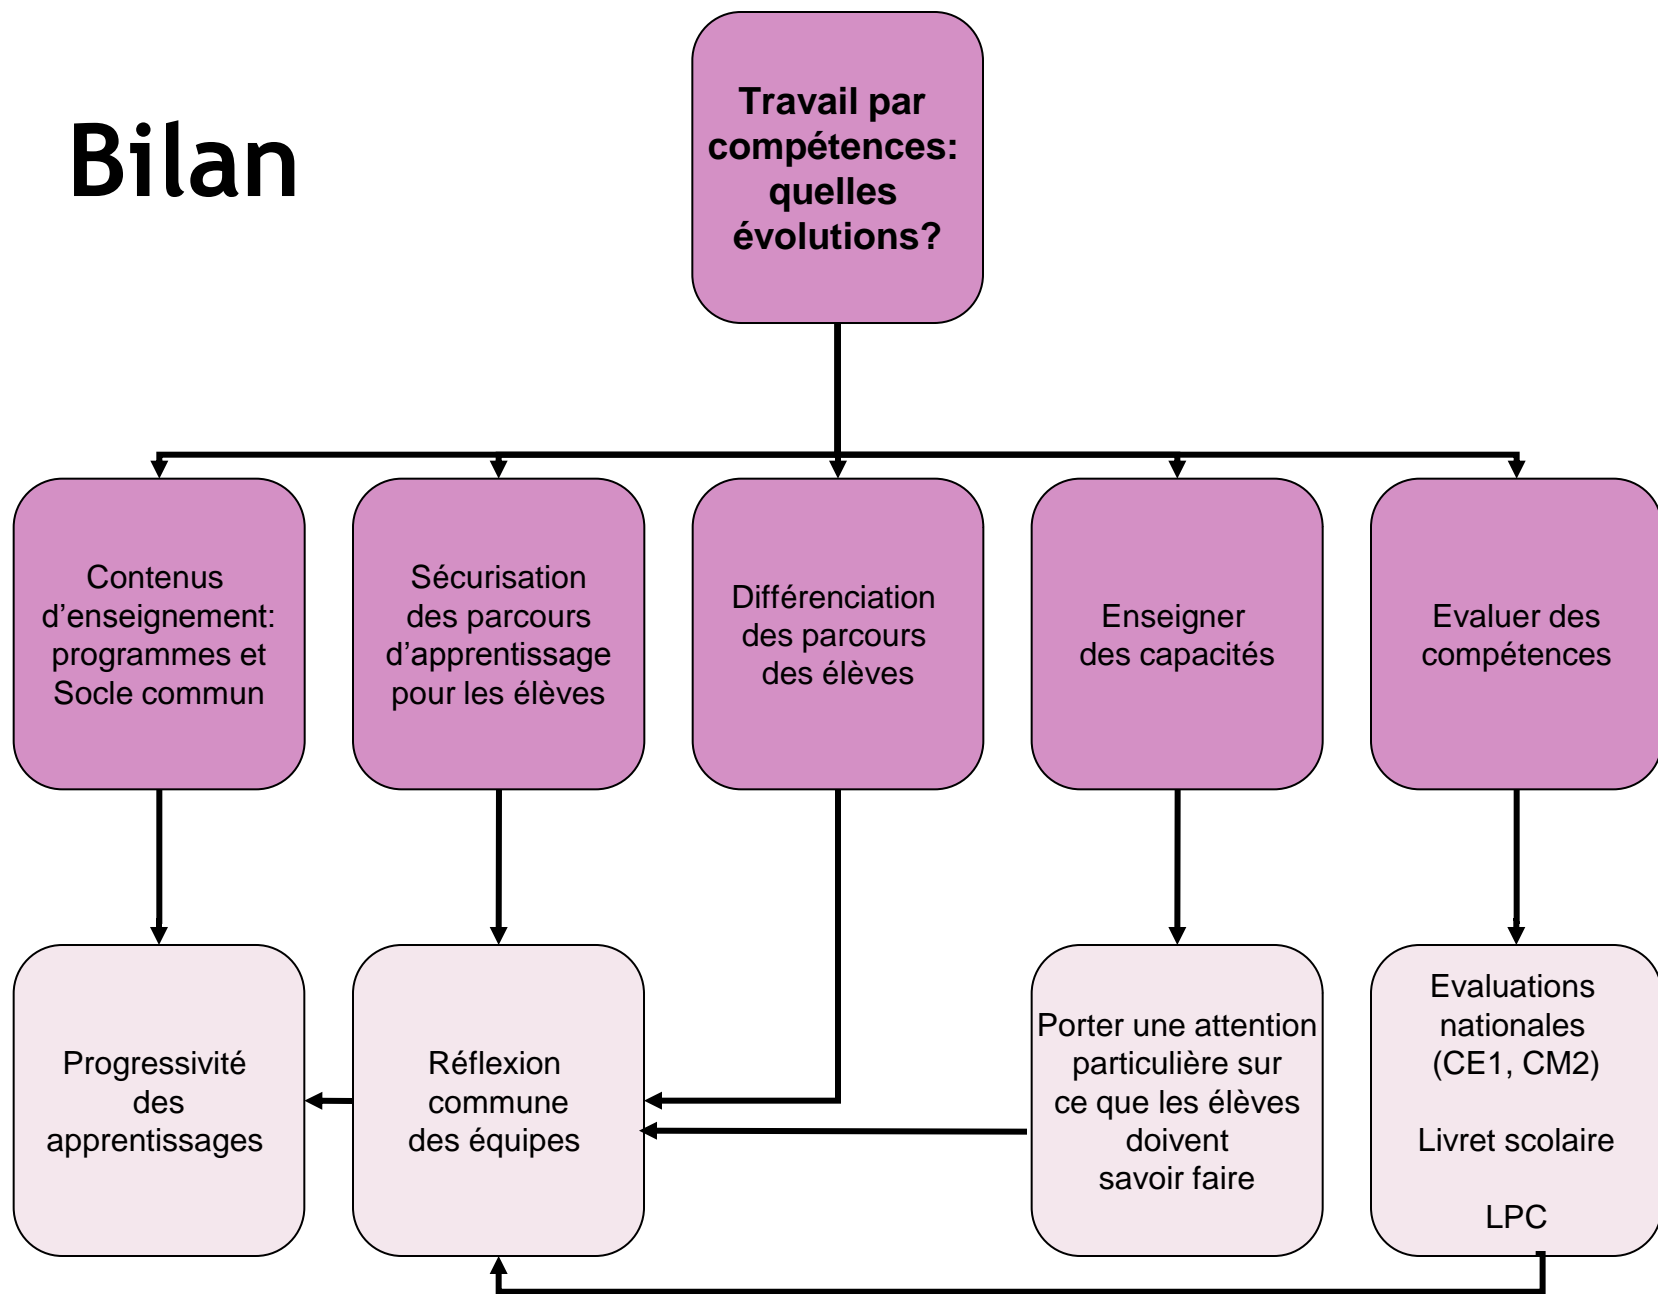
Bilan

Travail par compétences: quelles évolutions?

Contenus d'enseignement: programmes et Socle commun

Sécurisation des parcours d'apprentissage pour les élèves

Différenciation des parcours des élèves

Enseigner des capacités

Evaluer des compétences

Progressivité des apprentissages

Réflexion commune des équipes

Porter une attention particulière sur ce que les élèves doivent savoir faire

Evaluations nationales (CE1, CM2)

Livret scolaire

LPC